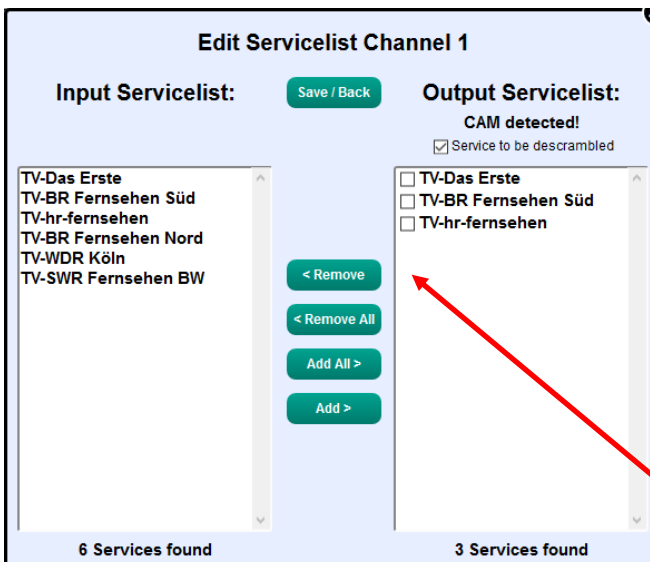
Edit Servicelist Channel 1

Input Servicelist:

Save / Back

Output Servicelist:

CAM detected!

Service to be descrambled

TV-Das Erste
TV-BR Fernsehen Süd
TV-hr-fernsehen
TV-BR Fernsehen Nord
TV-WDR Köln
TV-SWR Fernsehen BW

< Remove

< Remove All

Add All >

Add >

TV-Das Erste
TV-BR Fernsehen Süd
TV-hr-fernsehen

6 Services found

3 Services found